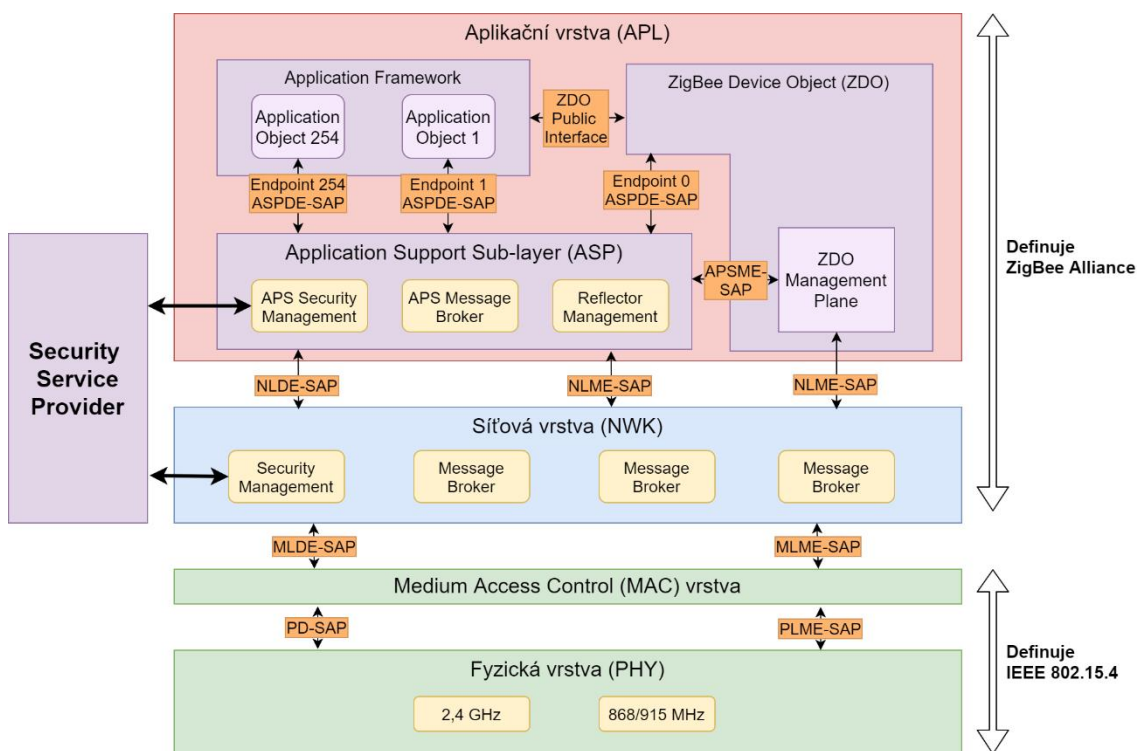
Aplikační vrstva (APL)

Application Framework

Application Object 254

Application Object 1

ZDO Public Interface

ZigBee Device Object (ZDO)

Endpoint 254 ASPDE-SAP

Endpoint 1 ASPDE-SAP

Endpoint 0 ASPDE-SAP

Application Support Sub-layer (ASP)

APS Security Management

APS Message Broker

Reflector Management

APSME-SAP

ZDO Management Plane

Definuje ZigBee Alliance

Security Service Provider

NLDE-SAP

NLME-SAP

NLME-SAP

Síťová vrstva (NWK)

Security Management

Message Broker

Message Broker

Message Broker

MLDE-SAP

MLME-SAP

Medium Access Control (MAC) vrstva

PD-SAP

PLME-SAP

Definuje IEEE 802.15.4

Fyzická vrstva (PHY)

2,4 GHz

868/915 MHz